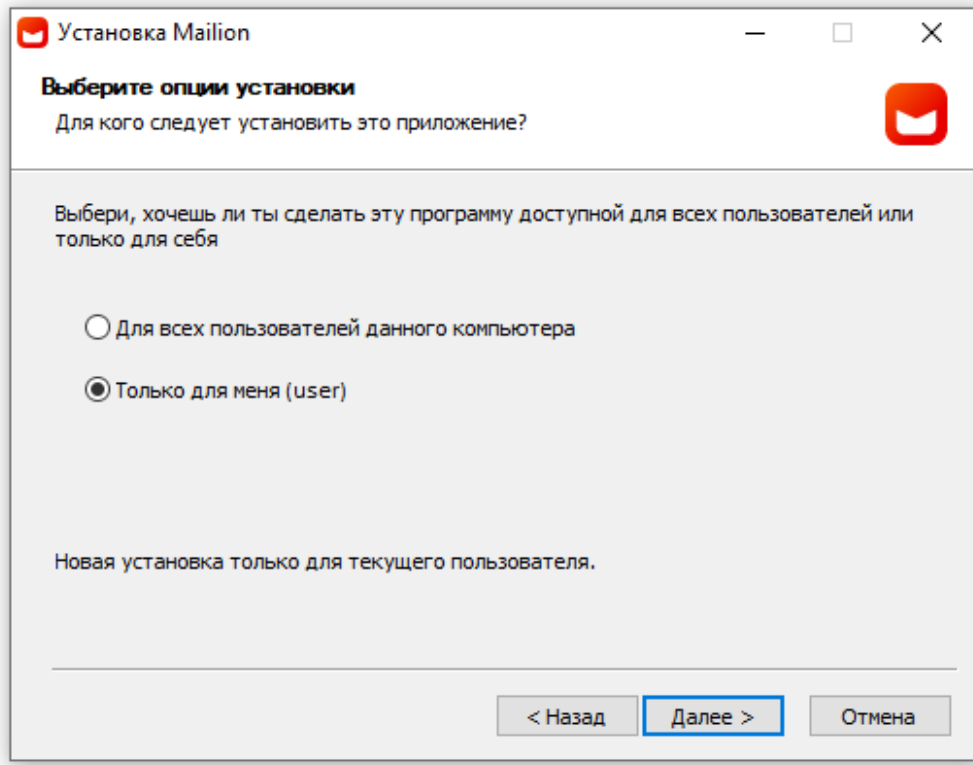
Установка Mailion

Выберите опции установки

Для кого следует установить это приложение?

Выбери, хочешь ли ты сделать эту программу доступной для всех пользователей или только для себя

Для всех пользователей данного компьютера

Только для меня (user)

Новая установка только для текущего пользователя.

< Назад

Далее >

Отмена